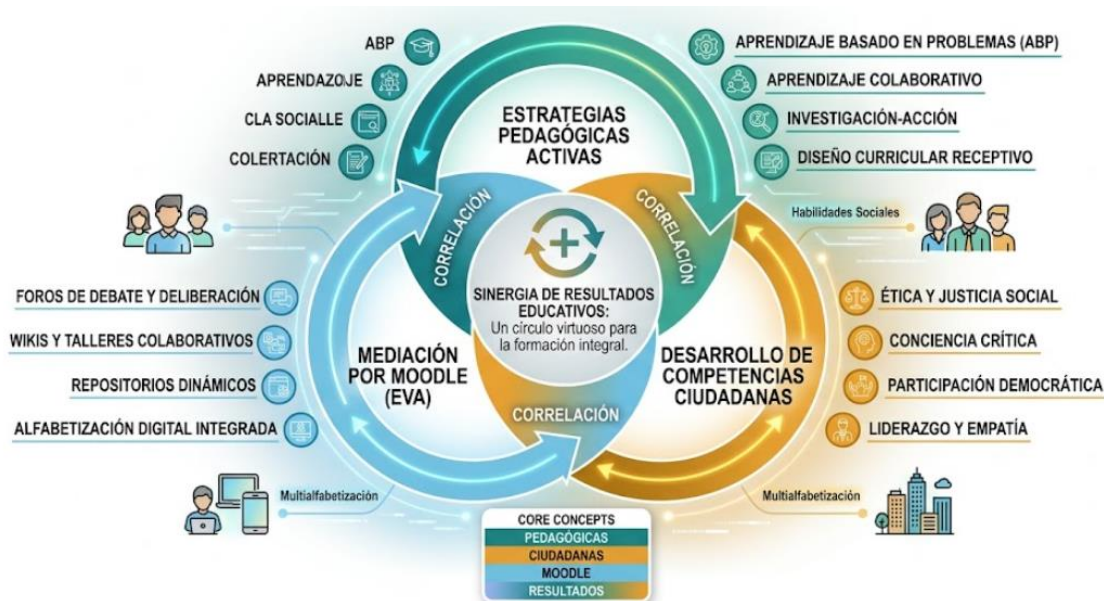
ABP

APRENDAZOJE

CLA SOCIALLE

COLERTACIÓN

APRENDIZAJE BASADO EN PROBLEMAS (ABP)

APRENDIZAJE COLABORATIVO

INVESTIGACIÓN-ACCIÓN

DISEÑO CURRICULAR RECEPTIVO

ESTRATEGIAS PEDAGÓGICAS ACTIVAS

CORRELACIÓN

CORRELACIÓN

Habilidades Sociales

SINERGIA DE RESULTADOS EDUCATIVOS: Un círculo virtuoso para la formación integral.

FOROS DE DEBATE Y DELIBERACIÓN

WIKIS Y TALLERES COLABORATIVOS

REPOSITORIOS DINÁMICOS

ALFABETIZACIÓN DIGITAL INTEGRADA

MEDIACIÓN POR MOODLE (EVA)

DESARROLLO DE COMPETENCIAS CIUDADANAS

ÉTICA Y JUSTICIA SOCIAL

CONCIENCIA CRÍTICA

PARTICIPACIÓN DEMOCRÁTICA

LIDERAZGO Y EMPATÍA

CORRELACIÓN

Multialfabetización

Multialfabetización

CORE CONCEPTS
PEDAGÓGICAS
CIUDADANAS
MOODLE
RESULTADOS